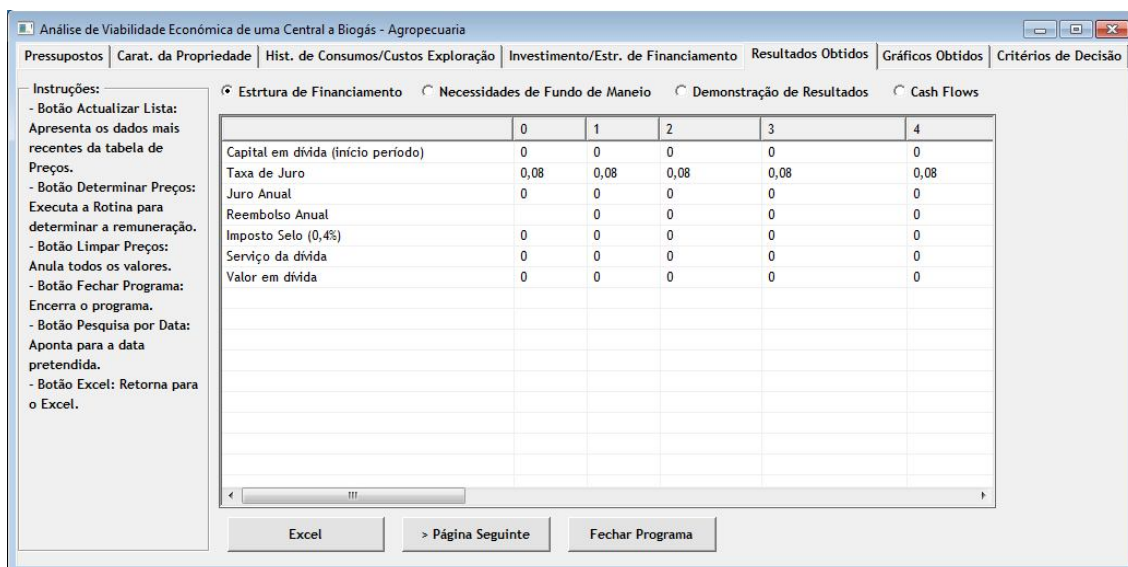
Análise de Viabilidade Económica de uma Central a Biogás - Agropecuaria

Pressupostos | Carat. da Propriedade | Hist. de Consumos/Custos Exploração | Investimento/Estr. de Financiamento | Resultados Obtidos | Gráficos Obtidos | Critérios de Decisão

Instruções:
- Botão Actualizar Lista: Apresenta os dados mais recentes da tabela de Preços.
- Botão Determinar Preços: Executa a Rotina para determinar a remuneração.
- Botão Limpar Preços: Anula todos os valores.
- Botão Fechar Programa: Encerra o programa.
- Botão Pesquisa por Data: Aponta para a data pretendida.
- Botão Excel: Retorna para o Excel.

Estrtura de Financiamento   Necessidades de Fundo de Maneio   Demonstração de Resultados   Cash Flows

| | 0 | 1 | 2 | 3 | 4 |
|---|---|---|---|---|---|
| Capital em dívida (início período) | 0 | 0 | 0 | 0 | 0 |
| Taxa de Juro | 0,08 | 0,08 | 0,08 | 0,08 | 0,08 |
| Juro Anual | 0 | 0 | 0 | 0 | 0 |
| Reembolso Anual | | 0 | 0 | 0 | 0 |
| Imposto Selo (0,4%) | 0 | 0 | 0 | 0 | 0 |
| Serviço da dívida | 0 | 0 | 0 | 0 | 0 |
| Valor em dívida | 0 | 0 | 0 | 0 | 0 |

Excel   > Página Seguinte   Fechar Programa